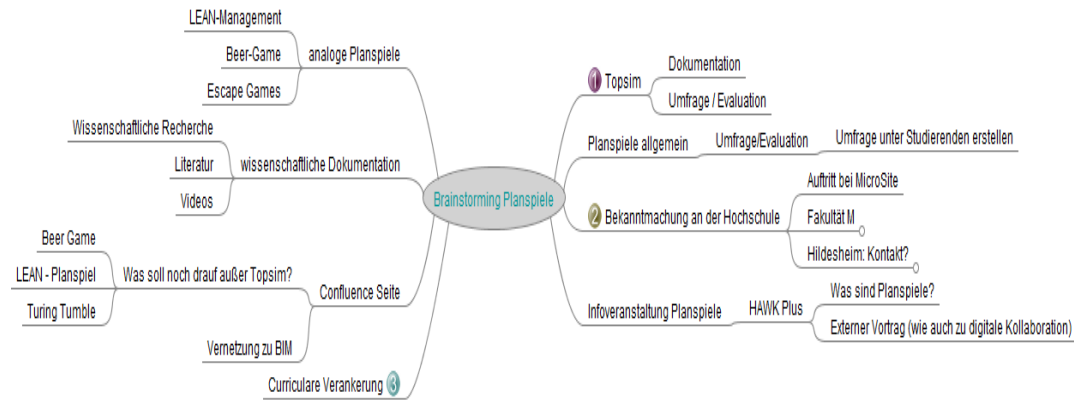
Brainstorming Planspiele

analoge Planspiele
LEAN-Management
Beer-Game
Escape Games

wissenschaftliche Dokumentation
Wissenschaftliche Recherche
Literatur
Videos

Confluence Seite
Was soll noch drauf außer Topsim?
Beer Game
LEAN - Planspiel
Turing Tumble
Vernetzung zu BIM

Curriculare Verankerung 3

1 Topsim
Dokumentation
Umfrage / Evaluation

Planspiele allgemein
Umfrage/Evaluation
Umfrage unter Studierenden erstellen

2 Bekanntmachung an der Hochschule
Auftritt bei MicroSite
Fakultät M
Hildesheim: Kontakt?

Infoveranstaltung Planspiele
HAWK Plus
Was sind Planspiele?
Externer Vortrag (wie auch zu digitale Kollaboration)